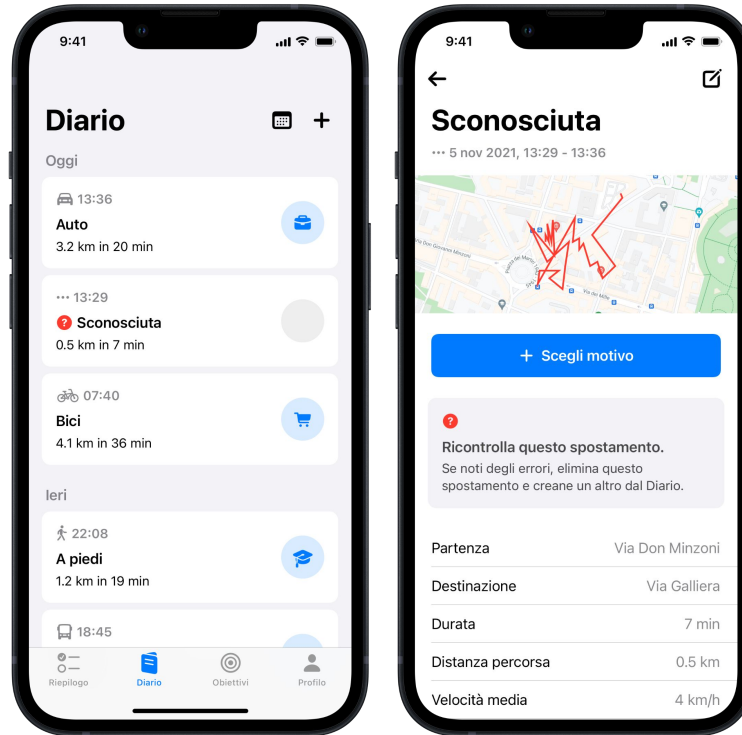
9:41

Diario

Oggi

13:36
Auto
3.2 km in 20 min

••• 13:29
Sconosciuta
0.5 km in 7 min

07:40
Bici
4.1 km in 36 min

Ieri

22:08
A piedi
1.2 km in 19 min

18:45

Riepilogo
Diario
Obiettivi
Profilo

9:41

Sconosciuta
••• 5 nov 2021, 13:29 - 13:36

Via Don Giovanni Minzoni
Piazza dei Martiri
Via dei Mille

+ Scegli motivo

Ricontrolla questo spostamento.
Se noti degli errori, elimina questo spostamento e creane un altro dal Diario.

| | |
|---|---|
| Partenza | Via Don Minzoni |
| Destinazione | Via Galliera |
| Durata | 7 min |
| Distanza percorsa | 0.5 km |
| Velocità media | 4 km/h |